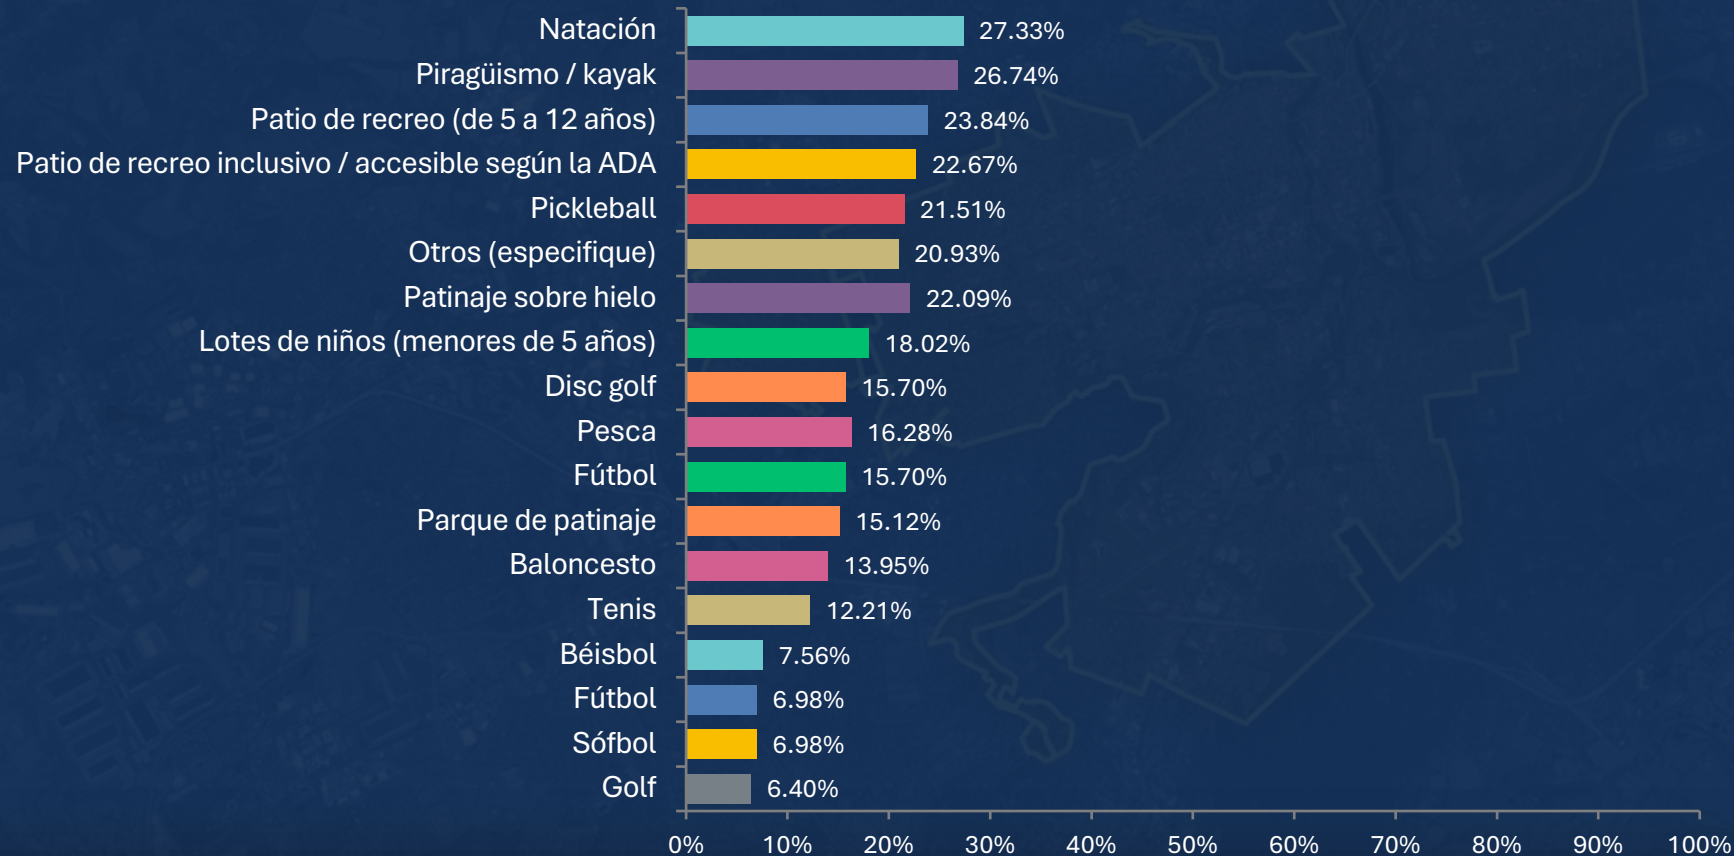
Natación 27.33%
Piragüismo / kayak 26.74%
Patio de recreo (de 5 a 12 años) 23.84%
Patio de recreo inclusivo / accesible según la ADA 22.67%
Pickleball 21.51%
Otros (especifique) 20.93%
Patinaje sobre hielo 22.09%
Lotes de niños (menores de 5 años) 18.02%
Disc golf 15.70%
Pesca 16.28%
Fútbol 15.70%
Parque de patinaje 15.12%
Baloncesto 13.95%
Tenis 12.21%
Béisbol 7.56%
Fútbol 6.98%
Sófbol 6.98%
Golf 6.40%

0% 10% 20% 30% 40% 50% 60% 70% 80% 90% 100%